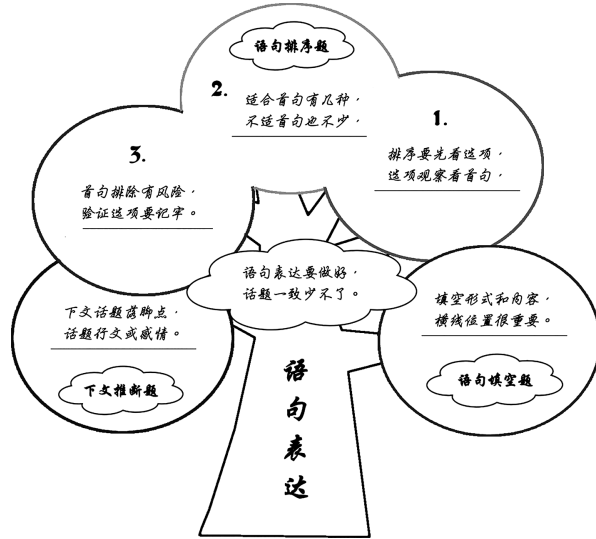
语句排序题

2.
适合首句有几种，
不适首句也不少，

1.
排序要先看选项，
选项观察看首句，

3.
首句排除有风险，
验证选项要记牢。

语句表达要做好，
话题一致少不了。

下文话题落脚点，
话题衍文或感情。

下文推断题

填空形式和内容，
横线位置很重要。

语句填空题

语句表达